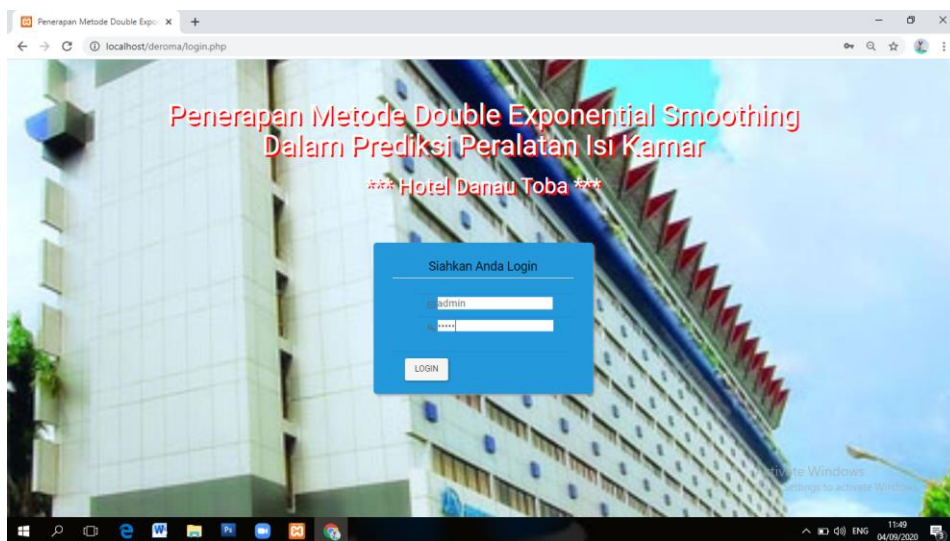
Penerapan Metode Double Expo ×  +

localhost/deroma/login.php

Penerapan Metode Double Exponential Smoothing Dalam Prediksi Peralatan Isi Kamar

*** Hotel Danau Toba ***

Siahkan Anda Login

admin

•••••

LOGIN

Activate Windows
Go to Settings to activate Windows.

ENG 11:49 04/09/2020